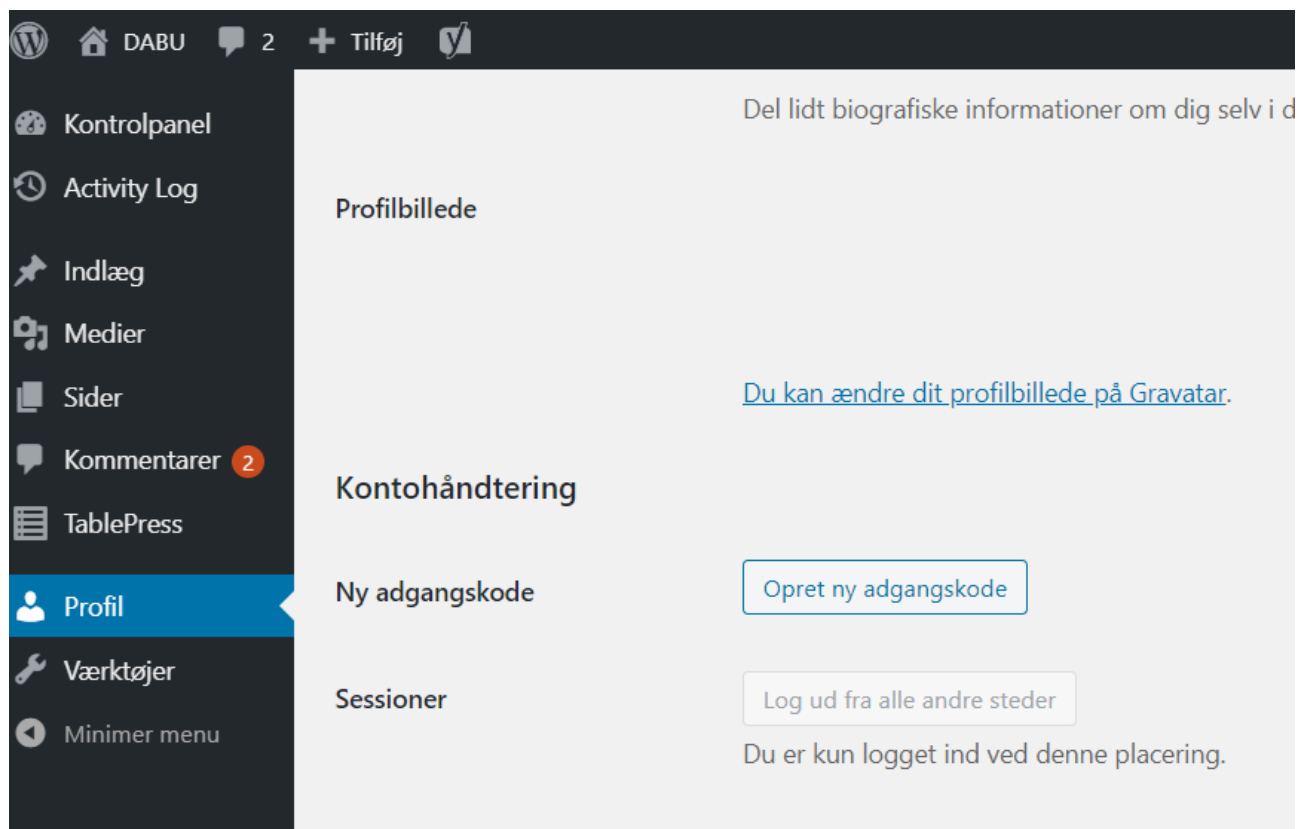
DABU 2 Tilføj

Kontrolpanel
Activity Log
Indlæg
Medier
Sider
Kommentarer 2
TablePress
Profil
Værktøjer
Minimer menu

Del lidt biografiske informationer om dig selv i d

Profilbillede

Du kan ændre dit profilbillede på Gravatar.

Kontohåndtering

Ny adgangskode

Opret ny adgangskode

Sessioner

Log ud fra alle andre steder

Du er kun logget ind ved denne placering.